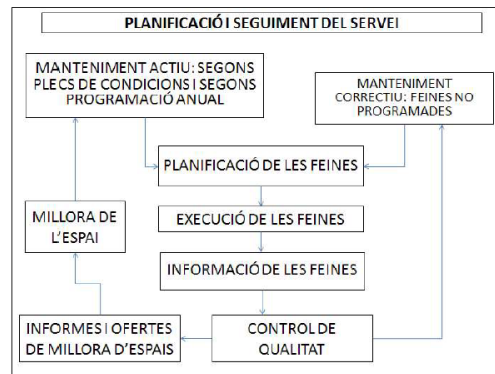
PLANIFICACIÓ I SEGUIMENT DEL SERVEI

MANTENIMENT ACTIU: SEGONS PLECS DE CONDICIONS I SEGONS PROGRAMACIÓ ANUAL

MANTENIMENT CORRECTIU: FEINES NO PROGRAMADES

PLANIFICACIÓ DE LES FEINES

MILLORA DE L'ESPAI

EXECUCIÓ DE LES FEINES

INFORMACIÓ DE LES FEINES

INFORMES I OFERTES DE MILLORA D'ESPAIS

CONTROL DE QUALITAT